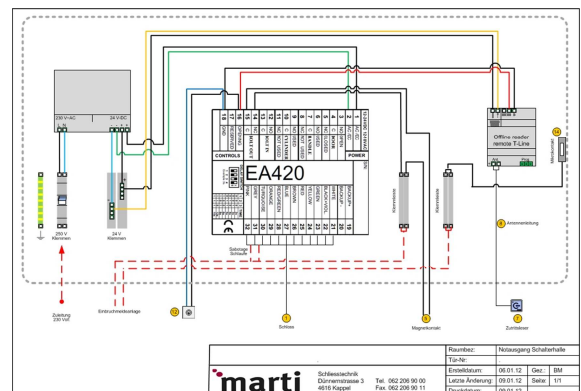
230 V~AC
L N
24 V DC
+ -
250 V Klemmen
24 V Klemmen
Zuleitung 230 Volt
Entdruchmeldeanlage
EA420
CONTROLS
POWER
Offline reader remote T-Line
Klemmleiste
Klemmleiste
Antennenleitung
Magnetkontakt
Schloss
Zutrittsleser
Motorschloss
Sabotage Schlaufe
GND
Schliesstechnik
Dünnernstrasse 3
4616 Kappel
Tel. 062 206 90 00
Fax. 062 206 90 11
marti
Raumbez:
Notausgang Schalterhalle
Tür-Nr:
Erstelldatum:
08.01.12
Gez.:
BM
Letzte Änderung:
09.01.12
Seite:
1/1
Druckdatum:
09.01.12